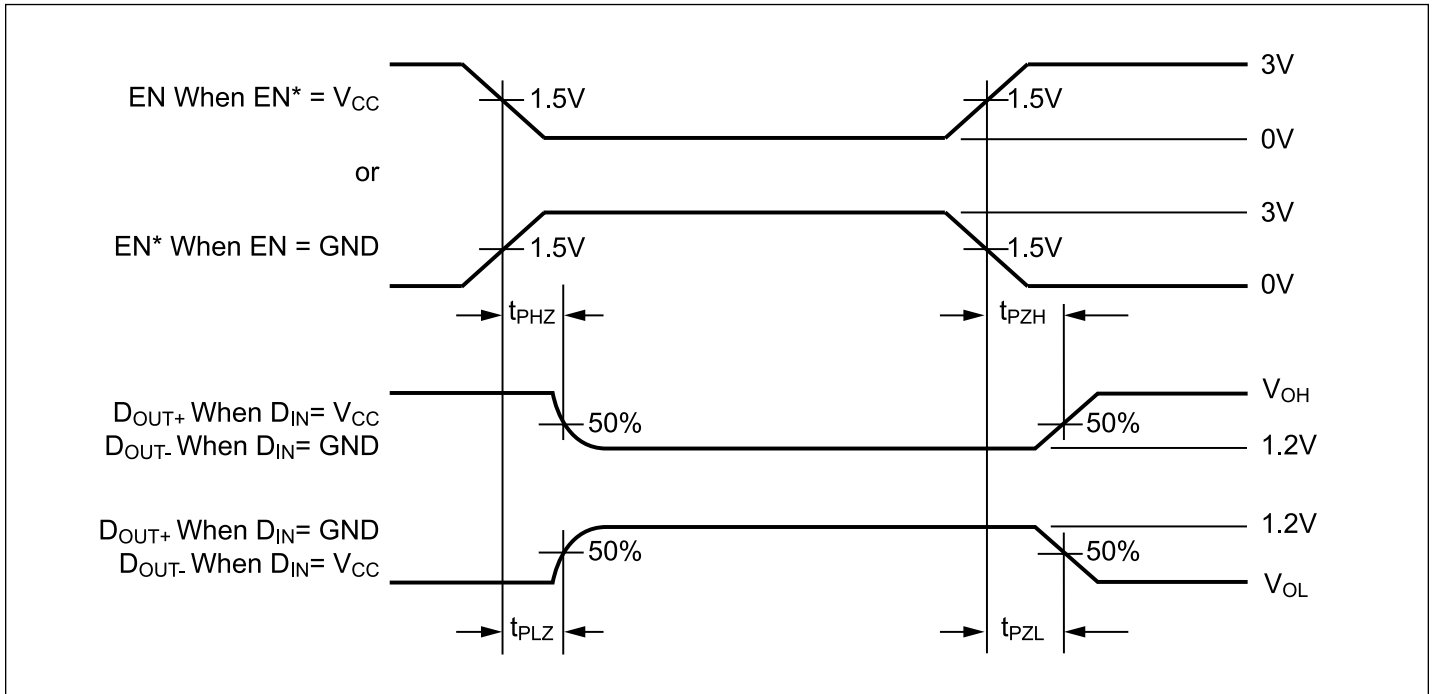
EN When EN* = $V_{CC}$

or

EN* When EN = GND

1.5V

1.5V

1.5V

1.5V

3V

0V

3V

0V

$t_{PHZ}$

$t_{PZH}$

$D_{OUT+}$ When $D_{IN}$= $V_{CC}$
$D_{OUT-}$ When $D_{IN}$= GND

50%

50%

$V_{OH}$

1.2V

$D_{OUT+}$ When $D_{IN}$= GND
$D_{OUT-}$ When $D_{IN}$= $V_{CC}$

50%

50%

1.2V

$V_{OL}$

$t_{PLZ}$

$t_{PZL}$